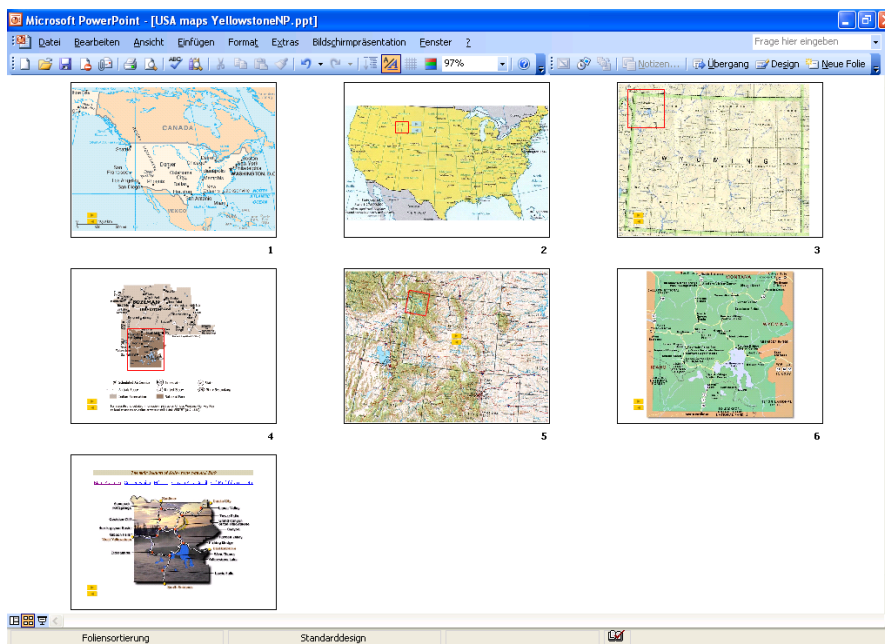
Microsoft PowerPoint - [USA maps YellowstoneNP.ppt]

Datei Bearbeiten Ansicht Einfügen Format Extras Bildschirmpräsentation Fenster ?

Frage hier eingeben

97%

Notizen... Übergang Design Neue Folie

CANADA

Denver

WASHINGTON D.C.

1

2

WYOMING

3

4

5

MONTANA

6

7

Foliensortierung

Standarddesign